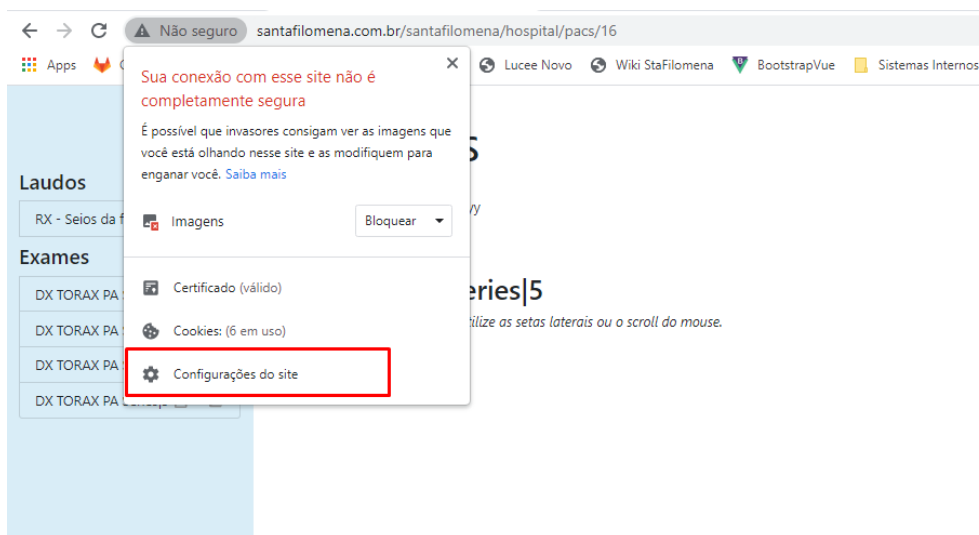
Não seguro santafilomena.com.br/santafilomena/hospital/pacs/16

Apps Lucee Novo Wiki StaFilomena BootstrapVue Sistemas Internos

Sua conexão com esse site não é completamente segura

É possível que invasores consigam ver as imagens que você está olhando nesse site e as modifiquem para enganar você. Saiba mais

Imagens Bloquear

Certificado (válido)

Cookies: (6 em uso)

Configurações do site

Laudos

RX - Seios da f

Exames

DX TORAX PA

DX TORAX PA

DX TORAX PA

DX TORAX PA

s

vy

eries|5

ilize as setas laterais ou o scroll do mouse.